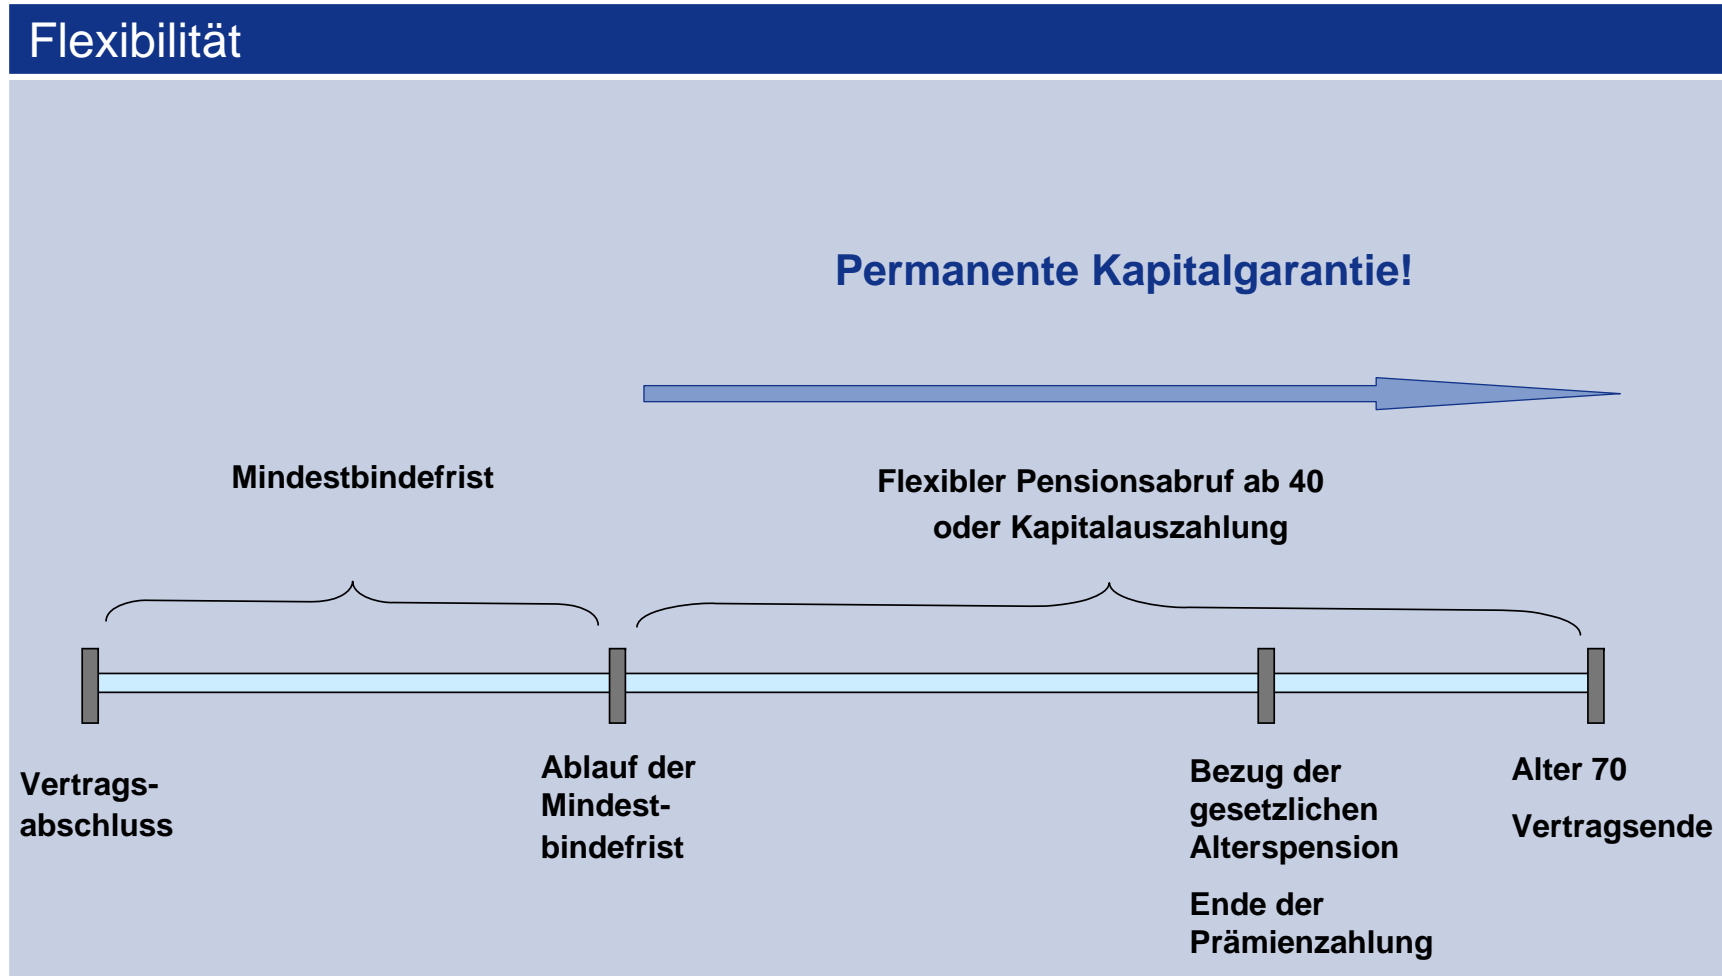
Flexibilität

Permanente Kapitalgarantie!

Mindestbindefrist

Flexibler Pensionsabruf ab 40 oder Kapitalauszahlung

Vertragsabschluss

Ablauf der Mindestbindefrist

Bezug der gesetzlichen Alterspension

Ende der Prämienzahlung

Alter 70

Vertragsende